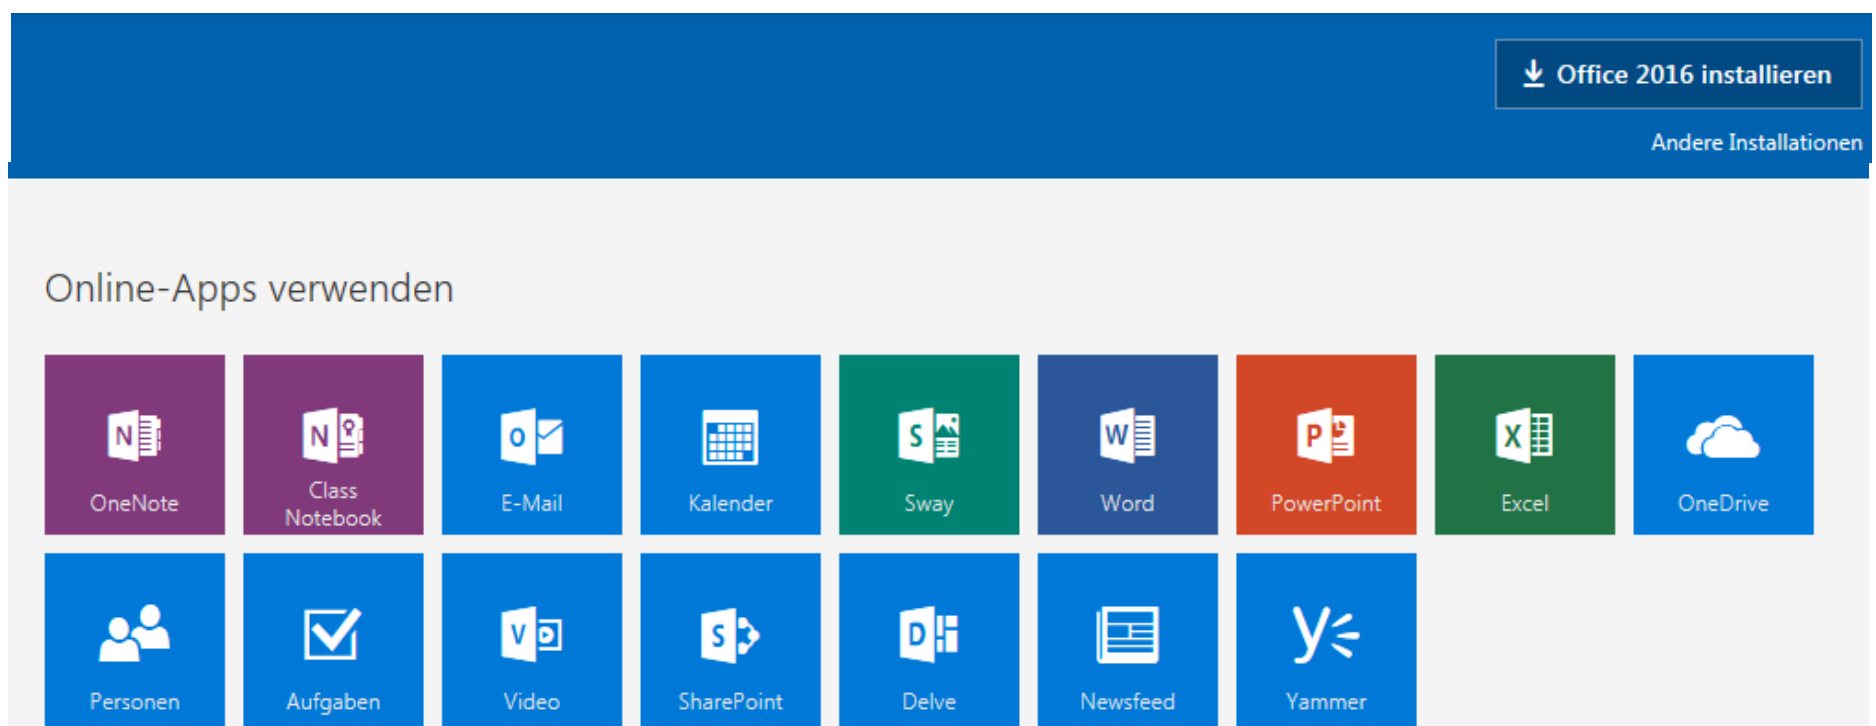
Office 2016 installieren

Andere Installationen

Online-Apps verwenden

OneNote
Class Notebook
E-Mail
Kalender
Sway
Word
PowerPoint
Excel
OneDrive
Personen
Aufgaben
Video
SharePoint
Delve
Newsfeed
Yammer